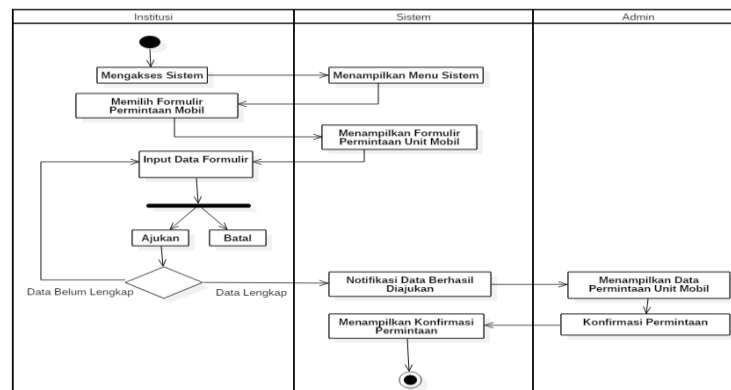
| Institusi | Sistem | Admin |
|---|---|---|

Mengakses Sistem

Menampilkan Menu Sistem

Memilih Formulir Permintaan Mobil

Menampilkan Formulir Permintaan Unit Mobil

Input Data Formulir

Ajukan

Batal

Data Belum Lengkap

Data Lengkap

Notifikasi Data Berhasil Diajukan

Menampilkan Data Permintaan Unit Mobil

Konfirmasi Permintaan

Menampilkan Konfirmasi Permintaan